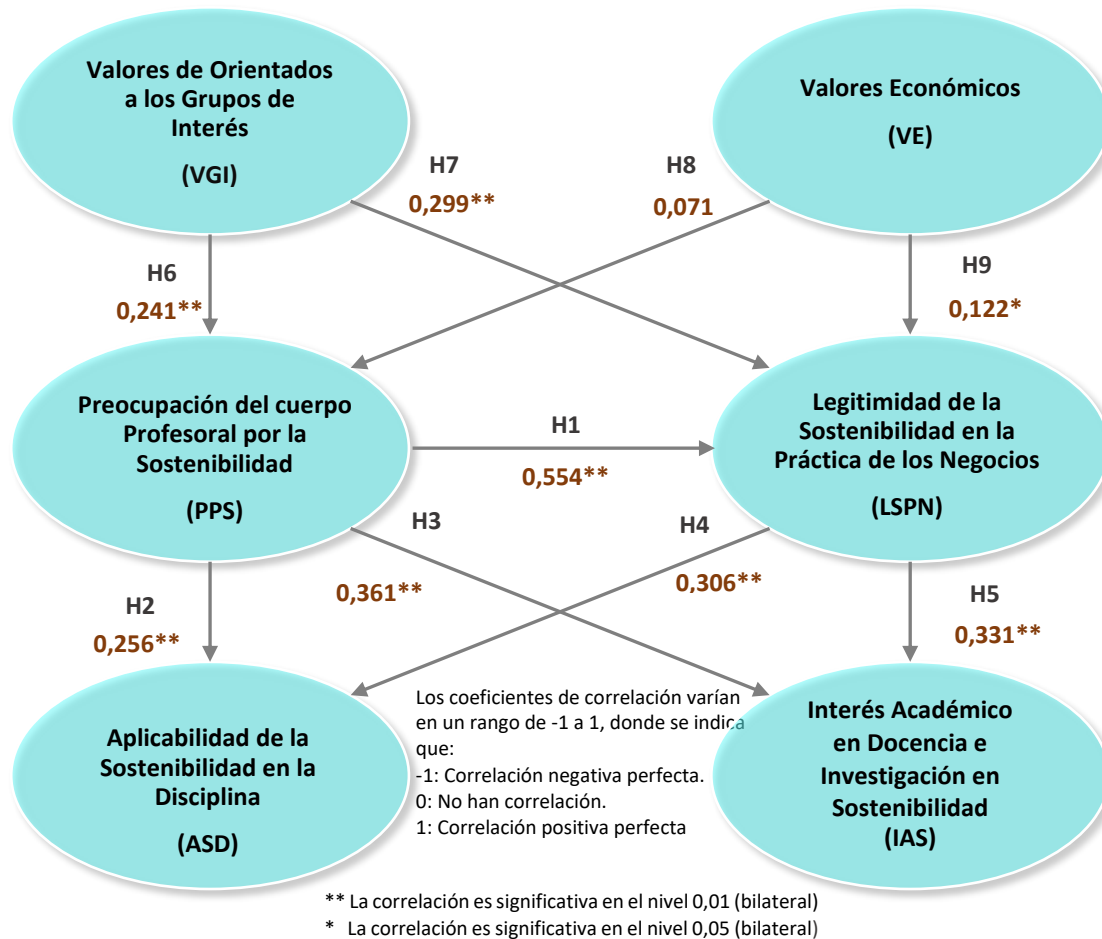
Valores de Orientados a los Grupos de Interés

(VGI)

Valores Económicos

(VE)

H7
0,299**

H8
0,071

H6
0,241**

H9
0,122*

Preocupación del cuerpo Profesoral por la Sostenibilidad

(PPS)

H1
0,554**

Legitimidad de la Sostenibilidad en la Práctica de los Negocios

(LSPN)

H3
0,361**

H4
0,306**

H2
0,256**

H5
0,331**

Aplicabilidad de la Sostenibilidad en la Disciplina

(ASD)

Los coeficientes de correlación varían en un rango de -1 a 1, donde se indica que:
-1: Correlación negativa perfecta.
0: No han correlación.
1: Correlación positiva perfecta

Interés Académico en Docencia e Investigación en Sostenibilidad
(IAS)

** La correlación es significativa en el nivel 0,01 (bilateral)
* La correlación es significativa en el nivel 0,05 (bilateral)